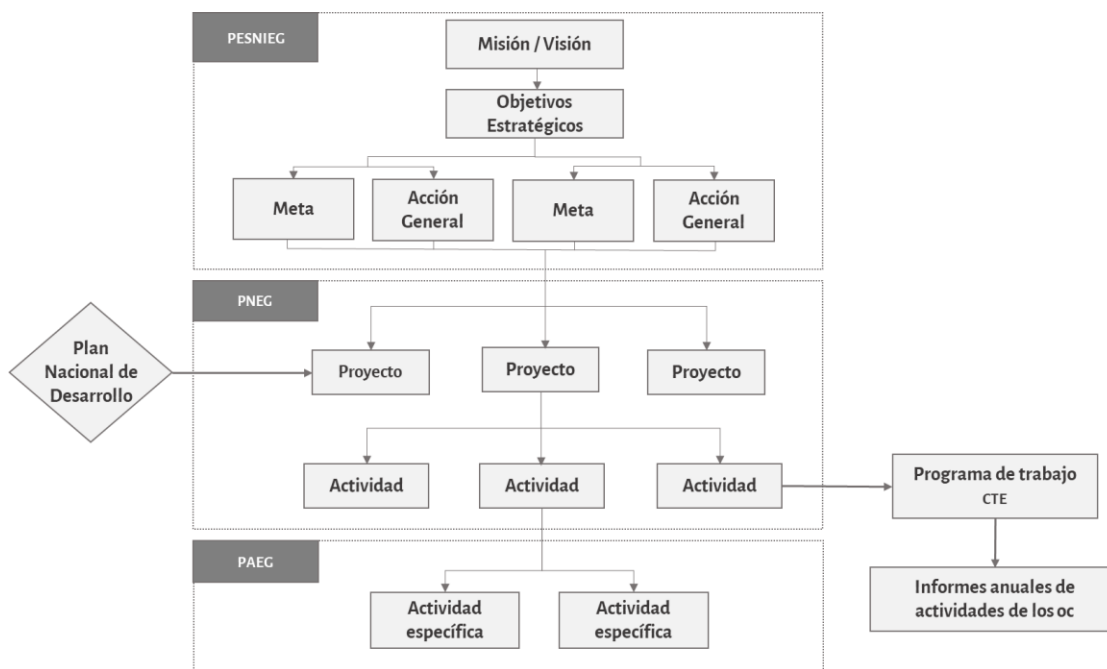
PESNIEG

Misión / Visión

Objetivos Estratégicos

Meta

Acción General

Meta

Acción General

PNEG

Plan Nacional de Desarrollo

Proyecto

Proyecto

Proyecto

Actividad

Actividad

Actividad

Programa de trabajo CTE

Informes anuales de actividades de los oc

PAEG

Actividad específica

Actividad específica